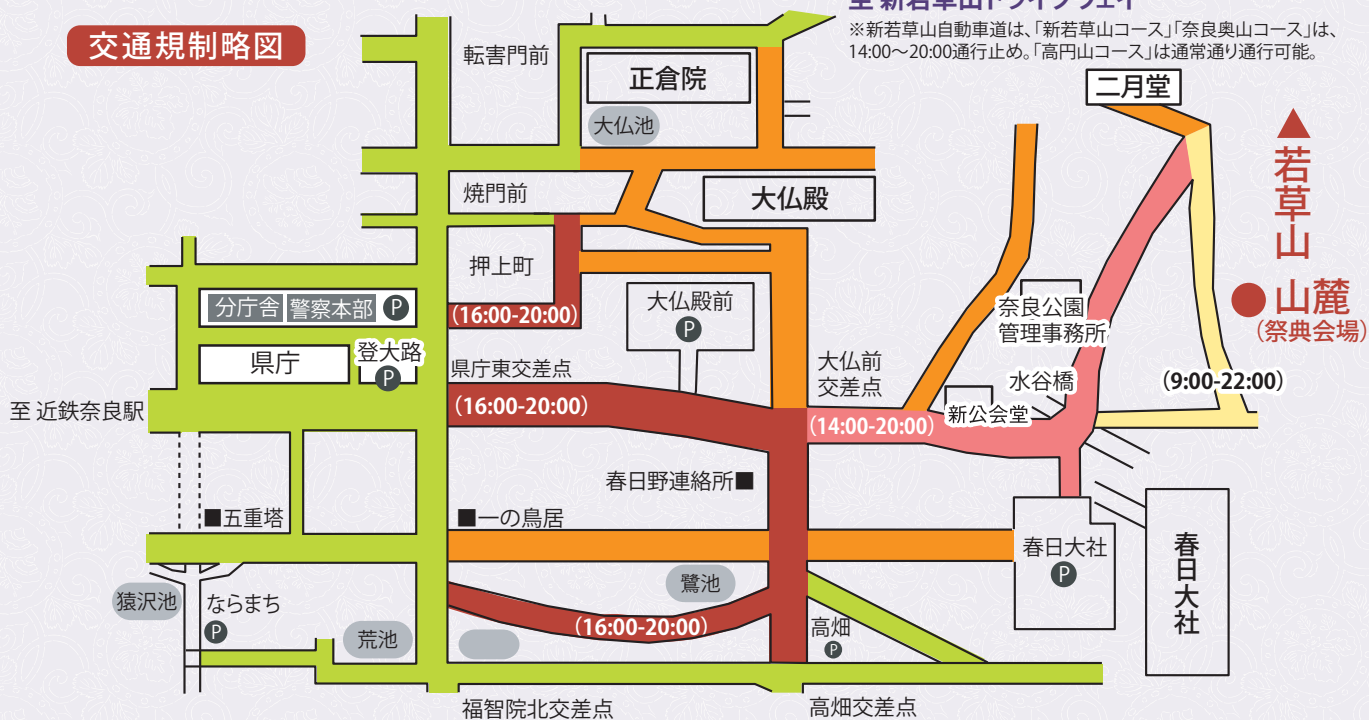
交通規制略図

※新若草山自動車道は、「新若草山コース」「奈良奥山コース」は、14:00～20:00通行止め。「高円山コース」は通常通り通行可能。

転害門前
正倉院
大仏池
二月堂
▲若草山
● 山麓
(祭典会場)
焼門前
大仏殿
押上町
分庁舎
警察本部 P
(16:00-20:00)
大仏殿前 P
奈良公園管理事務所
県庁
登大路 P
県庁東交差点
大仏前交差点
水谷橋
(9:00-22:00)
至 近鉄奈良駅
(16:00-20:00)
(14:00-20:00)
新公会堂
春日野連絡所■
■五重塔
■一の鳥居
春日大社 P
春日大社
猿沢池
ならまち P
鷺池
荒池
(16:00-20:00)
高畑 P
福智院北交差点
高畑交差点